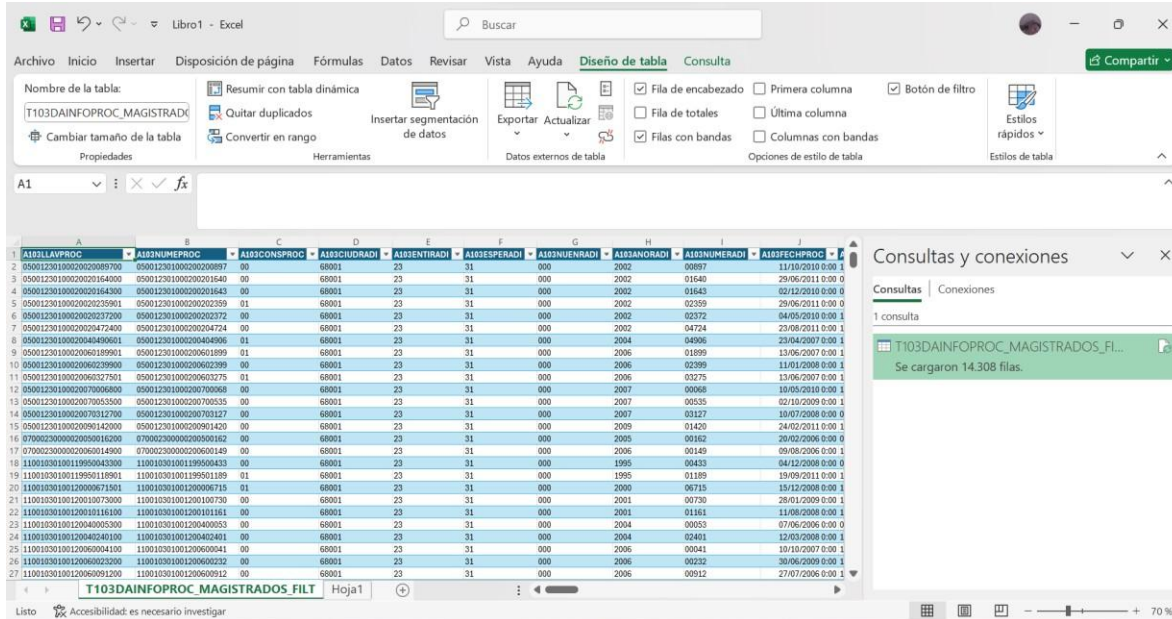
Libro1 - Excel
Buscar
Archivo Inicio Insertar Disposición de página Fórmulas Datos Revisar Vista Ayuda Diseño de tabla Consulta
Compartir

Nombre de la tabla:
T103DAINFOPROC_MAGISTRAD
Cambiar tamaño de la tabla
Propiedades
Resumir con tabla dinámica
Quitar duplicados
Convertir en rango
Insertar segmentación de datos
Herramientas
Exportar Actualizar
Datos externos de tabla
Fila de encabezado
Fila de totales
Filas con bandas
Primera columna
Última columna
Columnas con bandas
Botón de filtro
Opciones de estilo de tabla
Estilos rápidos
Estilos de tabla

A1

| | A | B | C | D | E | F | G | H | I | J |
|---|---|---|---|---|---|---|---|---|---|---|
| 1 | A103LLAVPROC | A103NUMEPROC | A103CONSPROC | A103CIUDRADI | A103ENTIRADI | A103ESPERADI | A103NUENRADI | A103ANORADI | A103NUMERADI | A103FECHPROC |
| 2 | 05001230100020020089700 | 050012301000200200897 | 00 | 68001 | 23 | 31 | 000 | 2002 | 00897 | 11/10/2010 0:00 0 |
| 3 | 05001230100020020164000 | 050012301000200201640 | 00 | 68001 | 23 | 31 | 000 | 2002 | 01640 | 29/06/2011 0:00 0 |
| 4 | 05001230100020020164300 | 050012301000200201643 | 00 | 68001 | 23 | 31 | 000 | 2002 | 01643 | 02/12/2010 0:00 0 |
| 5 | 05001230100020020235901 | 050012301000200202359 | 01 | 68001 | 23 | 31 | 000 | 2002 | 02359 | 29/06/2011 0:00 0 |
| 6 | 05001230100020020237200 | 050012301000200202372 | 00 | 68001 | 23 | 31 | 000 | 2002 | 02372 | 04/05/2010 0:00 1 |
| 7 | 05001230100020020472400 | 050012301000200204724 | 00 | 68001 | 23 | 31 | 000 | 2002 | 04724 | 23/08/2011 0:00 1 |
| 8 | 05001230100020040490601 | 050012301000200404906 | 01 | 68001 | 23 | 31 | 000 | 2004 | 04906 | 23/04/2007 0:00 1 |
| 9 | 05001230100020060189901 | 050012301000200601899 | 01 | 68001 | 23 | 31 | 000 | 2006 | 01899 | 13/06/2007 0:00 1 |
| 10 | 05001230100020060239900 | 050012301000200602399 | 00 | 68001 | 23 | 31 | 000 | 2006 | 02399 | 11/01/2008 0:00 1 |
| 11 | 05001230100020060327501 | 050012301000200603275 | 01 | 68001 | 23 | 31 | 000 | 2006 | 03275 | 13/06/2007 0:00 1 |
| 12 | 05001230100020070006800 | 050012301000200700068 | 00 | 68001 | 23 | 31 | 000 | 2007 | 00068 | 10/05/2010 0:00 1 |
| 13 | 05001230100020070053500 | 050012301000200700535 | 00 | 68001 | 23 | 31 | 000 | 2007 | 00535 | 02/10/2009 0:00 1 |
| 14 | 05001230100020070312700 | 050012301000200703127 | 00 | 68001 | 23 | 31 | 000 | 2007 | 03127 | 10/07/2008 0:00 0 |
| 15 | 05001230100020090142000 | 050012301000200901420 | 00 | 68001 | 23 | 31 | 000 | 2009 | 01420 | 24/02/2011 0:00 1 |
| 16 | 07000230000020050016200 | 070002300000200500162 | 00 | 68001 | 23 | 31 | 000 | 2005 | 00162 | 20/02/2006 0:00 0 |
| 17 | 07000230000020060014900 | 070002300000200600149 | 00 | 68001 | 23 | 31 | 000 | 2006 | 00149 | 09/08/2006 0:00 1 |
| 18 | 11001030100119950043300 | 110010301001199500433 | 00 | 68001 | 23 | 31 | 000 | 1995 | 00433 | 04/12/2008 0:00 0 |
| 19 | 11001030100119950118901 | 110010301001199501189 | 01 | 68001 | 23 | 31 | 000 | 1995 | 01189 | 19/09/2011 0:00 1 |
| 20 | 11001030100120000671501 | 110010301001200006715 | 01 | 68001 | 23 | 31 | 000 | 2000 | 06715 | 15/12/2008 0:00 1 |
| 21 | 11001030100120010073000 | 110010301001200100730 | 00 | 68001 | 23 | 31 | 000 | 2001 | 00730 | 28/01/2009 0:00 1 |
| 22 | 11001030100120010116100 | 110010301001200101161 | 00 | 68001 | 23 | 31 | 000 | 2001 | 01161 | 11/08/2008 0:00 1 |
| 23 | 11001030100120040005300 | 110010301001200400053 | 00 | 68001 | 23 | 31 | 000 | 2004 | 00053 | 07/06/2006 0:00 0 |
| 24 | 11001030100120040240100 | 110010301001200402401 | 00 | 68001 | 23 | 31 | 000 | 2004 | 02401 | 12/03/2008 0:00 1 |
| 25 | 11001030100120060004100 | 110010301001200600041 | 00 | 68001 | 23 | 31 | 000 | 2006 | 00041 | 10/10/2007 0:00 1 |
| 26 | 11001030100120060023200 | 110010301001200600232 | 00 | 68001 | 23 | 31 | 000 | 2006 | 00232 | 30/06/2009 0:00 1 |
| 27 | 11001030100120060091200 | 110010301001200600912 | 00 | 68001 | 23 | 31 | 000 | 2006 | 00912 | 27/07/2006 0:00 1 |

T103DAINFOPROC_MAGISTRADOS_FILT Hoja1

Consultas y conexiones
Consultas Conexiones
1 consulta
T103DAINFOPROC_MAGISTRADOS_FI...
Se cargaron 14.308 filas.

Listo Accesibilidad: es necesario investigar
70 %